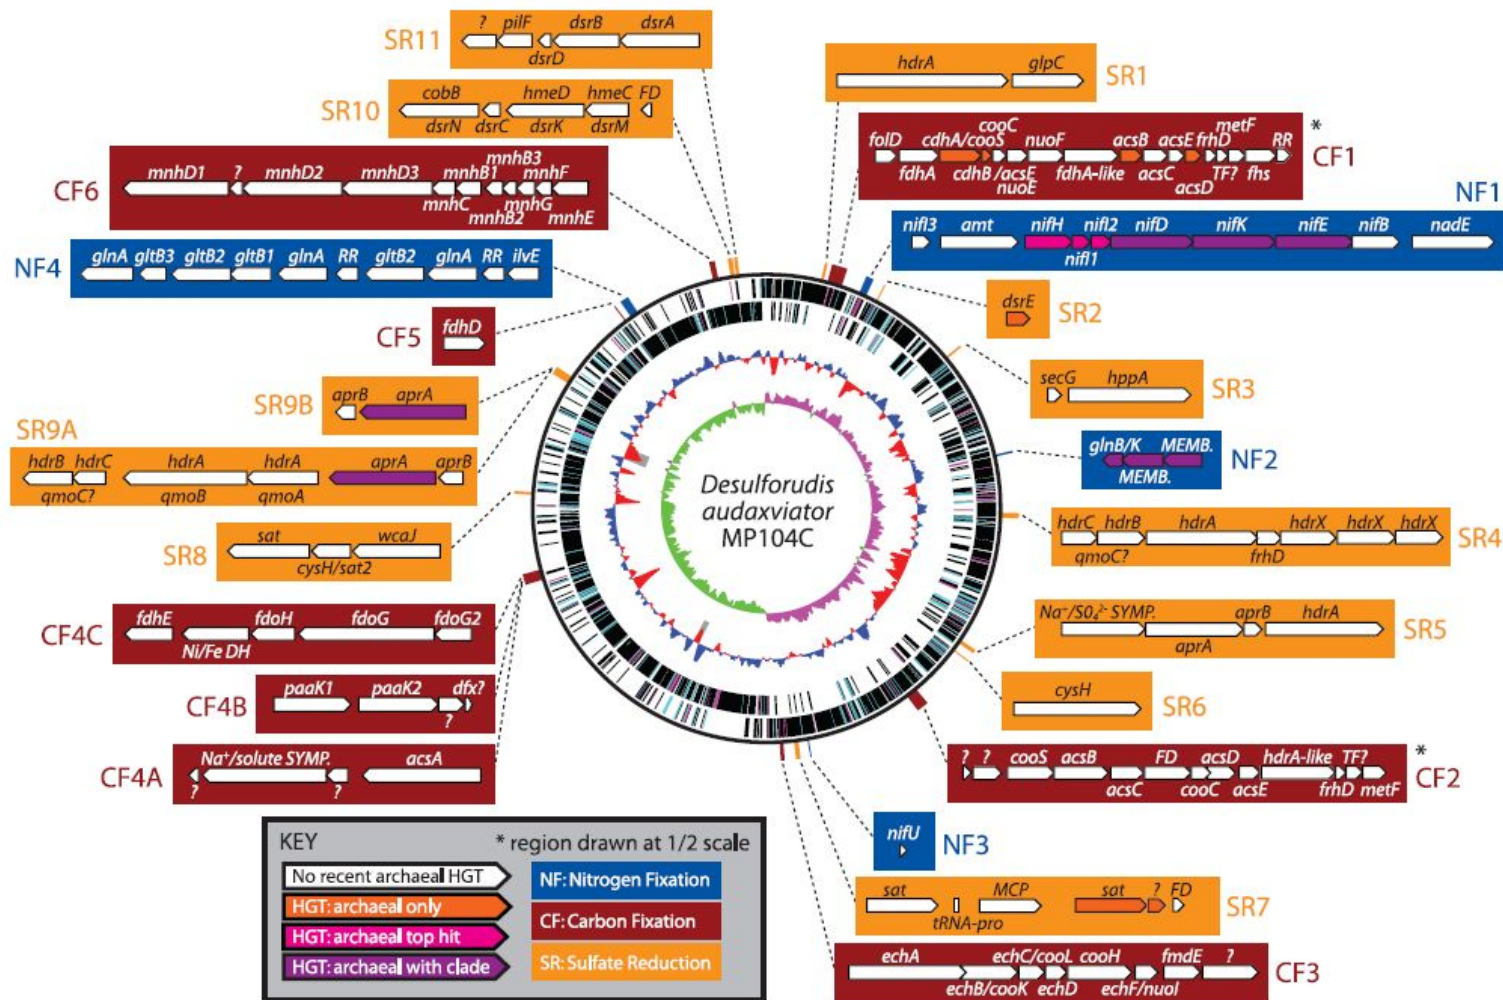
SR11
? pilF dsrB dsrA
dsrD

SR1
hdrA glpC

SR10
cobB hmeD hmeC FD
dsrN dsrC dsrK dsrM

CF1 *
folD cdhA/cooS cooC nuoF acsB acsE frhD metF RR
fdhA cdhB/acsE nuoE fdhA-like acsC acsD TF? fhs

CF6
mnhD1 ? mnhD2 mnhD3 mnhB3 mnhB1 mnhF
mnhC mnhG mnhB2 mnhE

NF1
nifl3 amt nifH nifl2 nifD nifK nifE nifB nadE
nifl1

NF4
glnA gltB3 gltB2 gltB1 glnA RR gltB2 glnA RR ilvE

SR2
dsrE

CF5
fdhD

SR3
secG hppA

SR9B
aprB aprA

NF2
glnB/K MEMB.
MEMB.

SR9A
hdrB hdrC hdrA hdrA aprA aprB
qmoC? qmoB qmoA

Desulforudis audaxviator MP104C

SR4
hdrC hdrB hdrA hdrX hdrX hdrX
qmoC? frhD

SR8
sat wcaJ
cysH/sat2

SR5
Na$^+$/SO$_4^{2-}$ SYMP. aprB hdrA
aprA

CF4C
fdhE fdoH fdoG fdoG2
Ni/Fe DH

SR6
cysH

CF4B
paaK1 paaK2 dfx?
?

CF4A
Na$^+$/solute SYMP. acsA
? ?

CF2 *
? ? cooS acsB FD acsD hdrA-like TF?
acsC cooC acsE frhD metF

NF3
nifU

KEY * region drawn at 1/2 scale
No recent archaeal HGT
HGT: archaeal only
HGT: archaeal top hit
HGT: archaeal with clade
NF: Nitrogen Fixation
CF: Carbon Fixation
SR: Sulfate Reduction

SR7
sat MCP sat ? FD
tRNA-pro

CF3
echA echC/cooL cooH fmdE ?
echB/cooK echD echF/nuoI